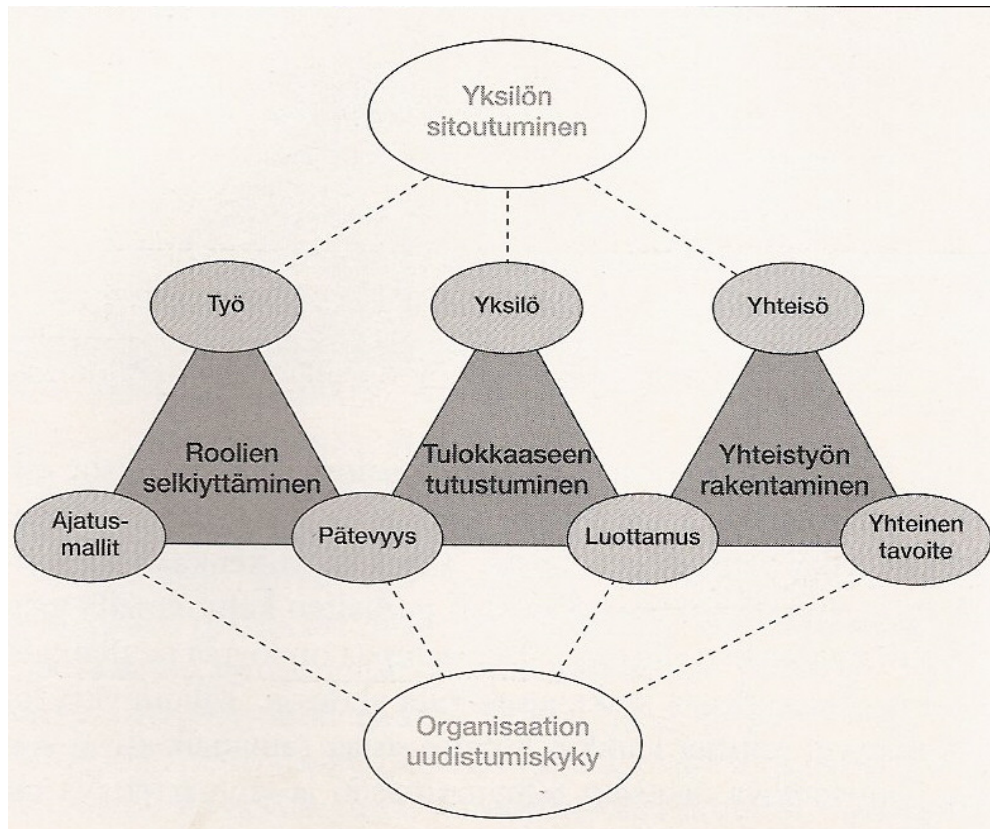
Yksilön sitoutuminen

Työ

Yksilö

Yhteisö

Roolien selkiyttäminen

Tulokkaaseen tutustuminen

Yhteistyön rakentaminen

Ajatus-mallit

Pätevyys

Luottamus

Yhteinen tavoite

Organisaation uudistumiskyky